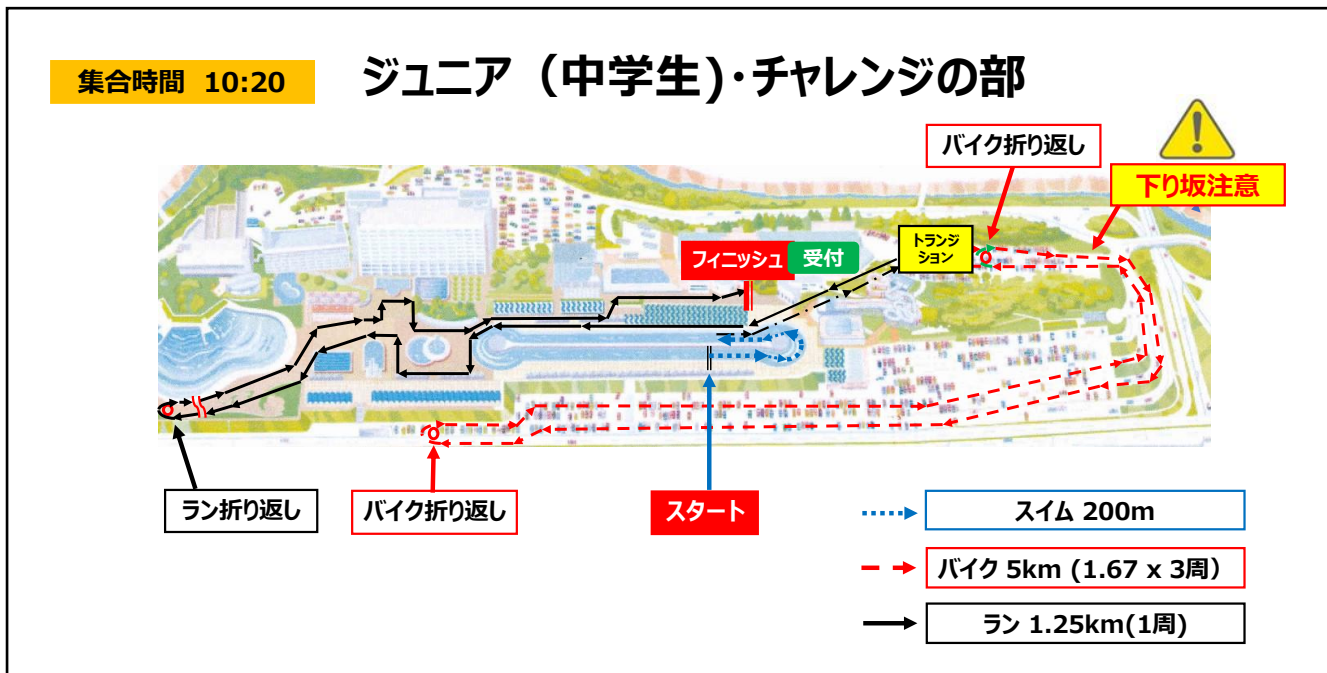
集合時間 10:20

ジュニア（中学生)･チャレンジの部

バイク折り返し

下り坂注意

トランジション

フィニッシュ

受付

ラン折り返し

バイク折り返し

スタート

スイム 200m

バイク 5km (1.67 x 3周)

ラン 1.25km(1周)